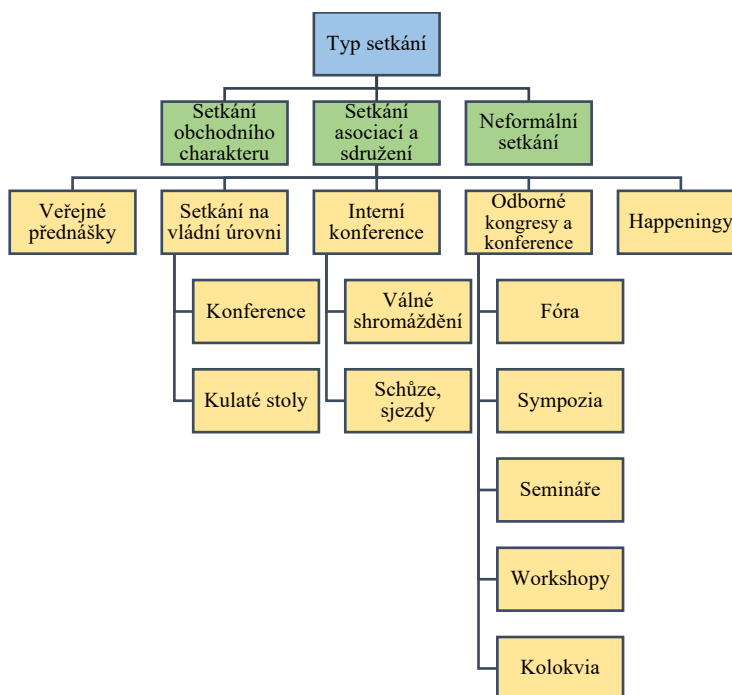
Typ setkání

Setkání obchodního charakteru

Setkání asociací a sdružení

Neformální setkání

Veřejné přednášky

Setkání na vládní úrovni

Interní konference

Odborné kongresy a konference

Happeningy

Konference

Kulaté stoly

Válné shromáždění

Schůze, sjezdy

Fóra

Sympozia

Semináře

Workshopy

Kolokvia